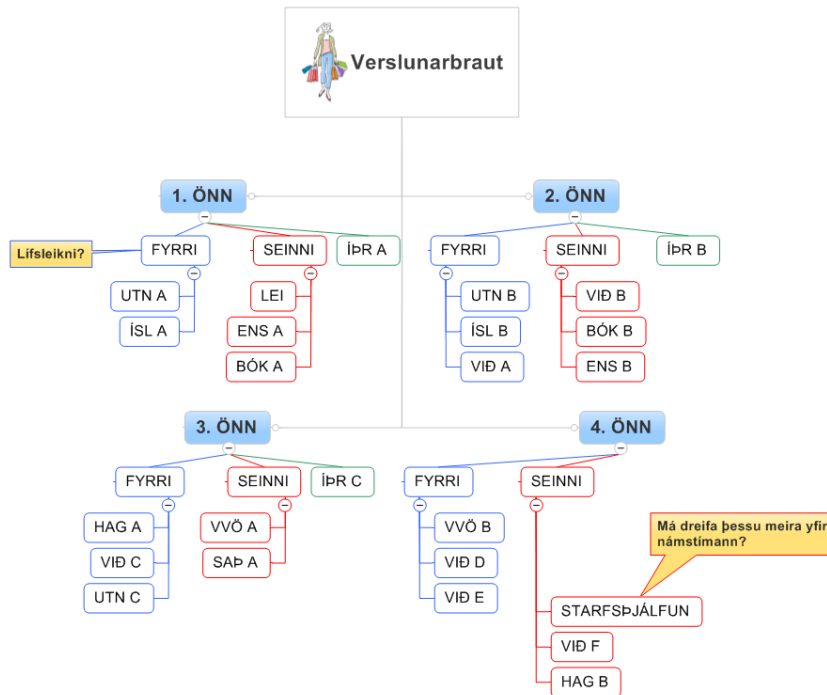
Verslunarbraut

1. ÖNN

Lífsleikni?

FYRRI
UTN A
ÍSL A

SEINNI
LEI
ENS A
BÓK A

ÍÞR A

2. ÖNN

FYRRI
UTN B
ÍSL B
VIÐ A

SEINNI
VIÐ B
BÓK B
ENS B

ÍÞR B

3. ÖNN

FYRRI
HAG A
VIÐ C
UTN C

SEINNI
VVÖ A
SAÞ A

ÍÞR C

4. ÖNN

FYRRI
VVÖ B
VIÐ D
VIÐ E

SEINNI
Má dreifa þessu meira yfir námstímann?
STARFSÞJÁLFUN
VIÐ F
HAG B